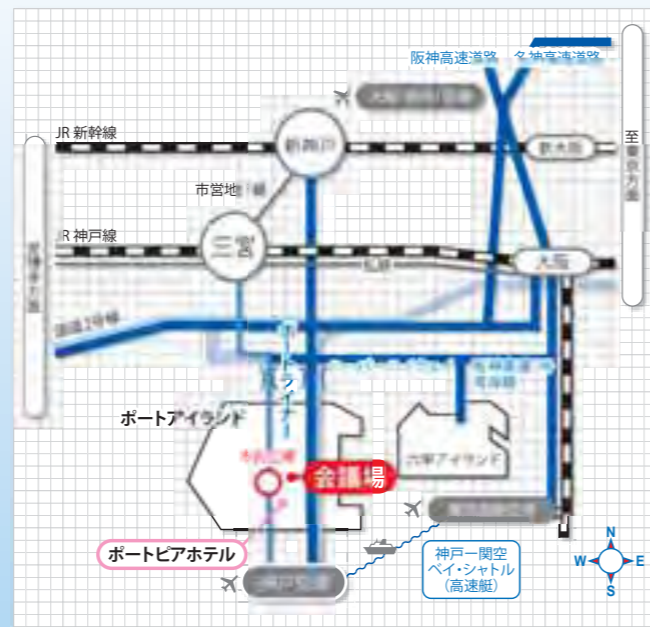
阪神高速道路　名神高速道路

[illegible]

JR 新幹線

新神戸

新大阪

至東京方面

市営地下鉄

三宮

JR 神戸線

大阪

至姫路方面

国道2号線

ポートライナー

阪神高速湾岸線

ポートアイランド

六甲アイランド

市民広場

会議場

ポートピアホテル

神戸空港

関西国際空港

神戸ー関空
ベイ・シャトル
（高速艇）

N
W
E
S